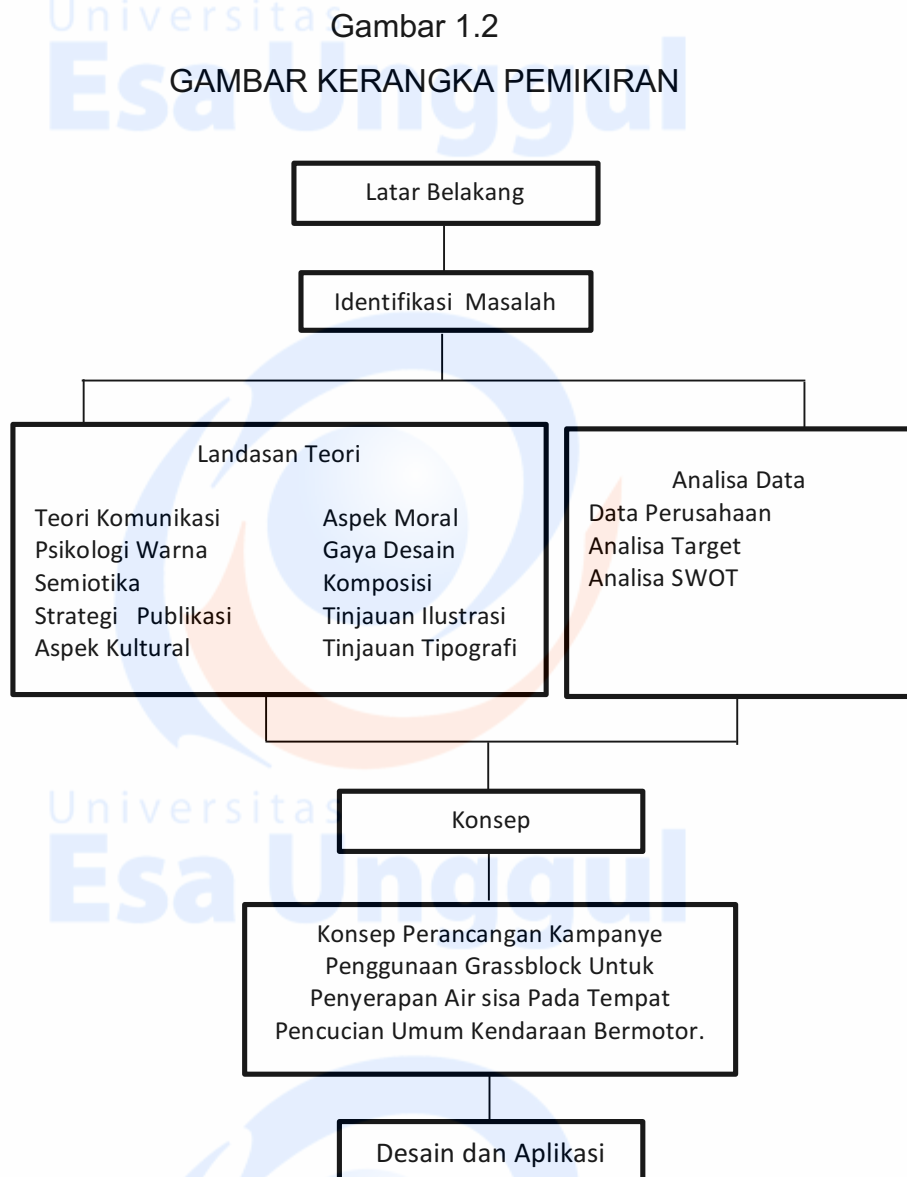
Universitas
Esa Unggul

Gambar 1.2

GAMBAR KERANGKA PEMIKIRAN

Latar Belakang

Identifikasi Masalah

Landasan Teori

Teori Komunikasi
Psikologi Warna
Semiotika
Strategi Publikasi
Aspek Kultural

Aspek Moral
Gaya Desain
Komposisi
Tinjauan Ilustrasi
Tinjauan Tipografi

Analisa Data
Data Perusahaan
Analisa Target
Analisa SWOT

Universitas
Esa Unggul

Konsep

Konsep Perancangan Kampanye Penggunaan Grassblock Untuk Penyerapan Air sisa Pada Tempat Pencucian Umum Kendaraan Bermotor.

Desain dan Aplikasi